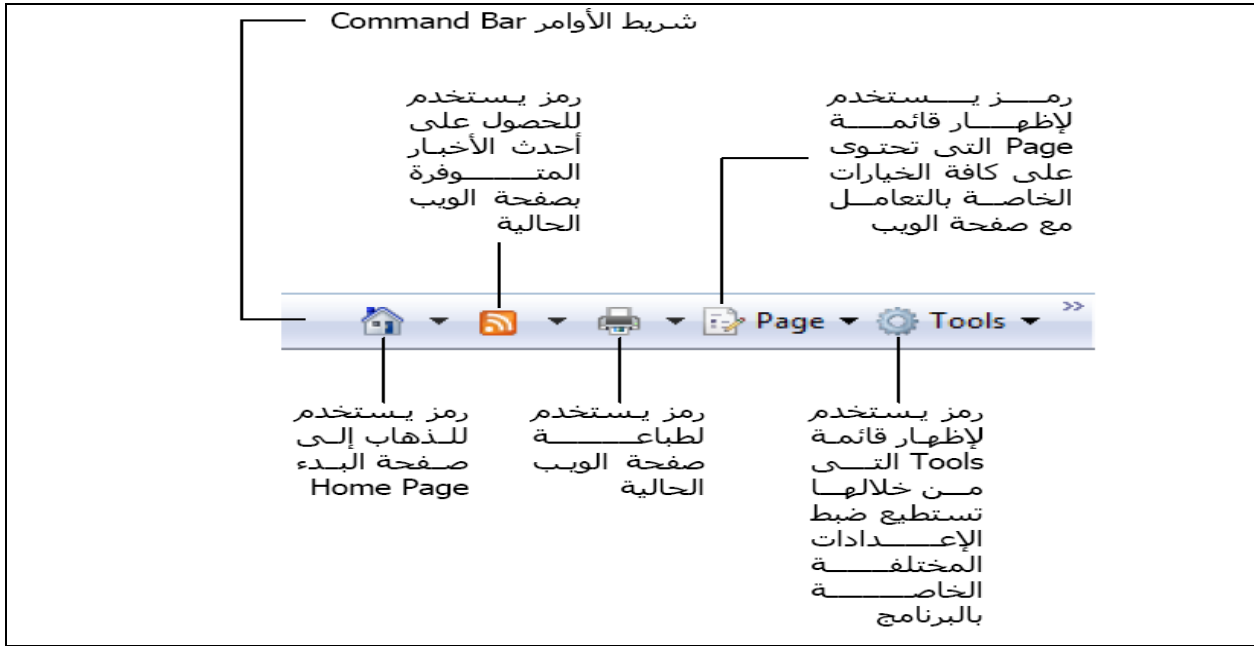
شريط الأوامر Command Bar

رمز يستخدم للحصول على أحدث الأخبار المتوفرة بصفحة الويب الحالية

رمز يستخدم لإظهار قائمة Page التى تحتوى على كافة الخيارات الخاصة بالتعامل مع صفحة الويب

Page Tools

رمز يستخدم للذهاب إلى صفحة البدء Home Page

رمز يستخدم لطباعة صفحة الويب الحالية

رمز يستخدم لإظهار قائمة Tools التى من خلالها تستطيع ضبط الإعدادات المختلفة الخاصة بالبرنامج